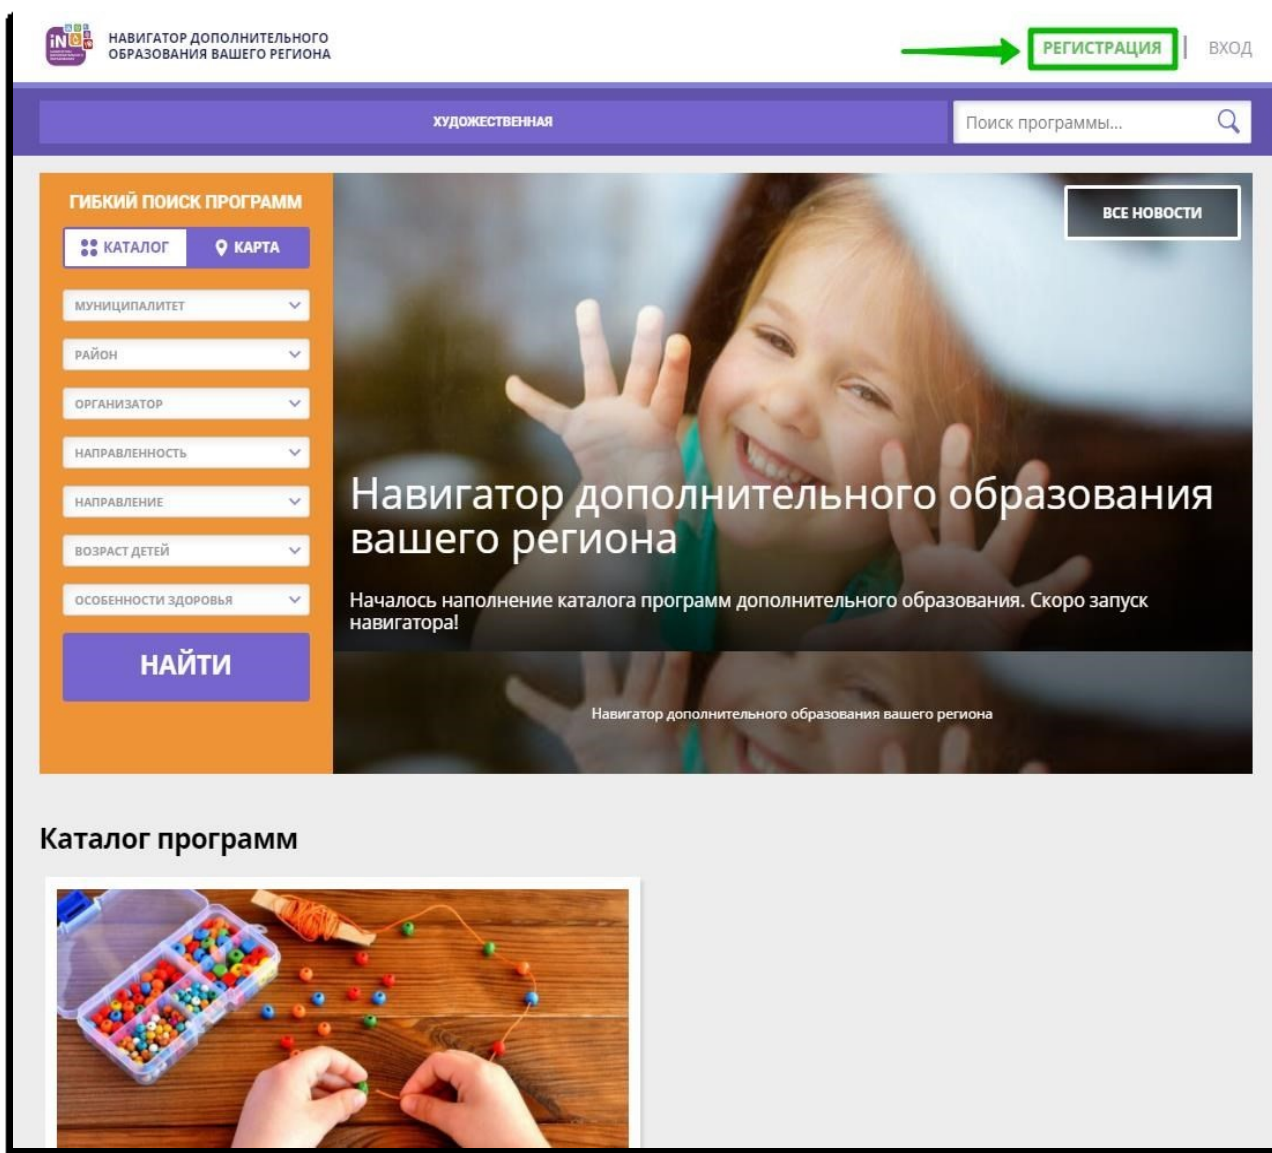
iNDO

НАВИГАТОР ДОПОЛНИТЕЛЬНОГО ОБРАЗОВАНИЯ ВАШЕГО РЕГИОНА

РЕГИСТРАЦИЯ | ВХОД

ХУДОЖЕСТВЕННАЯ

Поиск программы...

ГИБКИЙ ПОИСК ПРОГРАММ

КАТАЛОГ

КАРТА

МУНИЦИПАЛИТЕТ

РАЙОН

ОРГАНИЗАТОР

НАПРАВЛЕННОСТЬ

НАПРАВЛЕНИЕ

ВОЗРАСТ ДЕТЕЙ

ОСОБЕННОСТИ ЗДОРОВЬЯ

НАЙТИ

ВСЕ НОВОСТИ

Навигатор дополнительного образования вашего региона

Началось наполнение каталога программ дополнительного образования. Скоро запуск навигатора!

Навигатор дополнительного образования вашего региона

Каталог программ